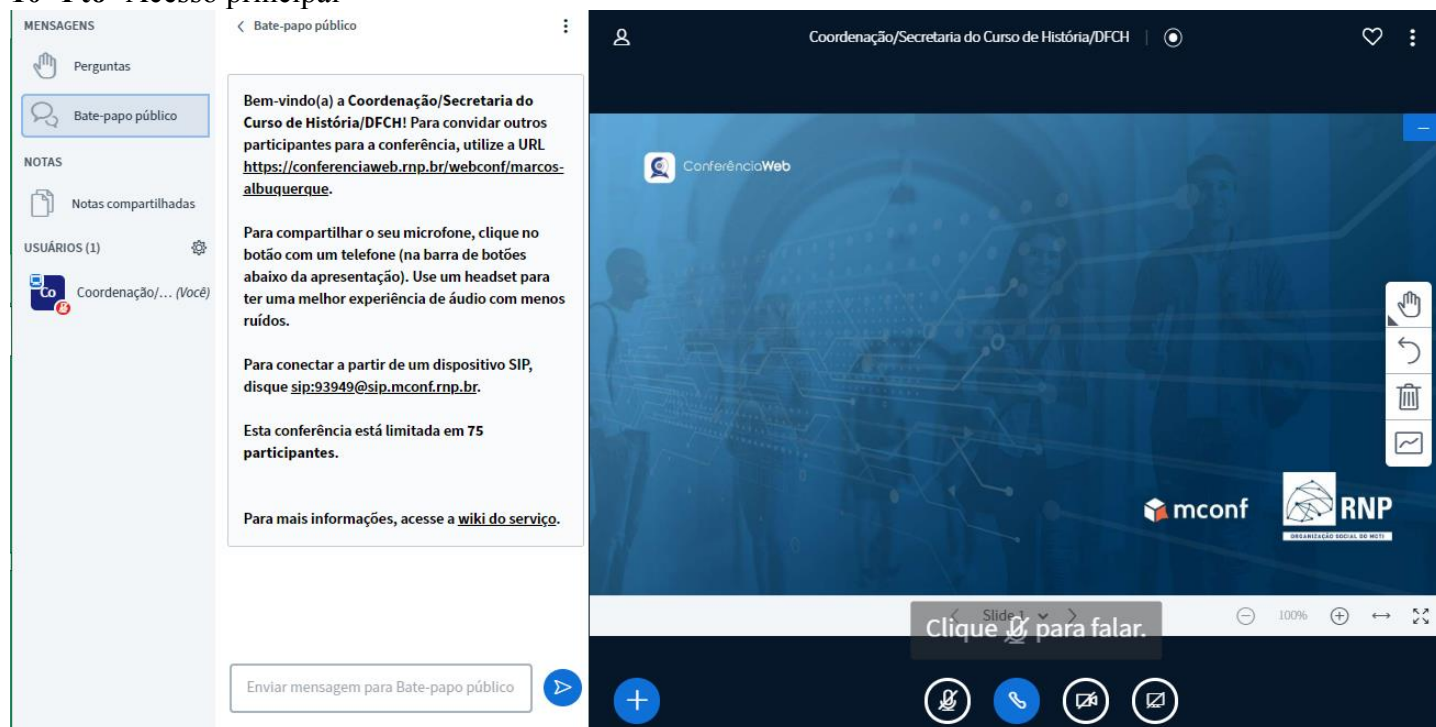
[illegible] Acesso principal

MENSAGENS

Perguntas

Bate-papo público

NOTAS

Notas compartilhadas

USUÁRIOS (1)

Co Coordenação/... (Você)

Bate-papo público

Bem-vindo(a) a Coordenação/Secretaria do Curso de História/DFCH! Para convidar outros participantes para a conferência, utilize a URL https://conferenciaweb.rnp.br/webconf/marcos-albuquerque.

Para compartilhar o seu microfone, clique no botão com um telefone (na barra de botões abaixo da apresentação). Use um headset para ter uma melhor experiência de áudio com menos ruídos.

Para conectar a partir de um dispositivo SIP, disque sip:93949@sip.mconf.rnp.br.

Esta conferência está limitada em 75 participantes.

Para mais informações, acesse a wiki do serviço.

Enviar mensagem para Bate-papo público

Coordenação/Secretaria do Curso de História/DFCH

ConferênciaWeb

mconf

RNP

ORGANIZAÇÃO SOCIAL DO MCTI

Slide 1

Clique para falar.

100%